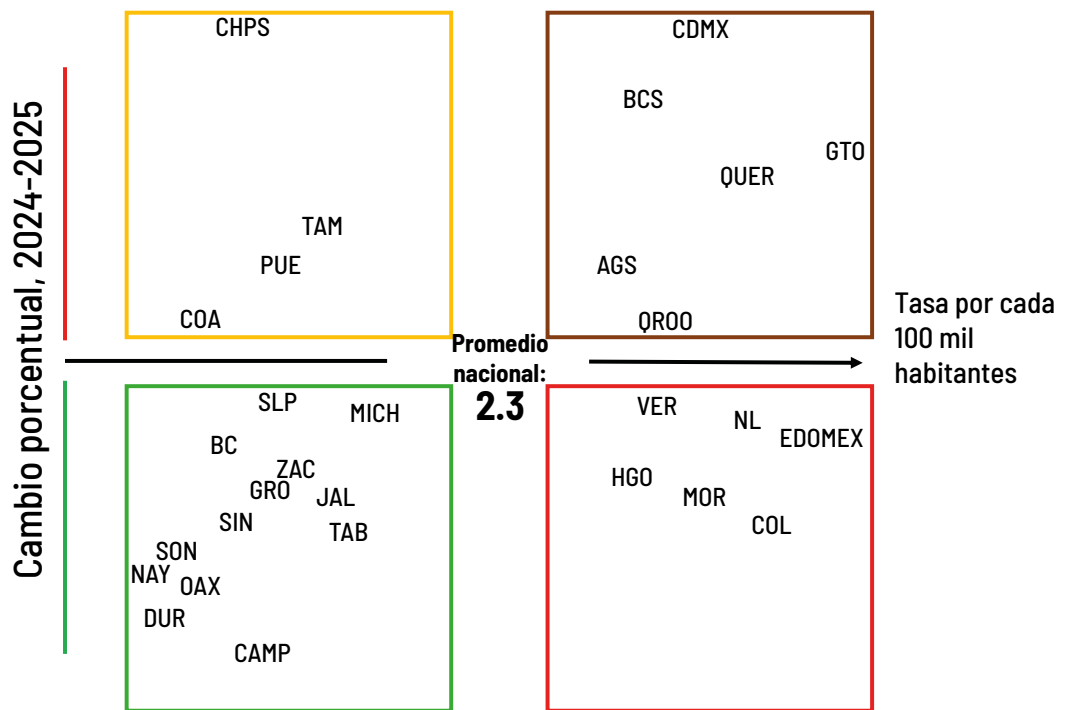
Cambio porcentual, 2024-2025

CHPS

TAM

PUE

COA

CDMX

BCS

GTO

QUER

AGS

QROO

Tasa por cada 100 mil habitantes

Promedio nacional: 2.3

SLP

MICH

BC

ZAC

GRO

JAL

SIN

TAB

SON

NAY

OAX

DUR

CAMP

VER

NL

EDOMEX

HGO

MOR

COL